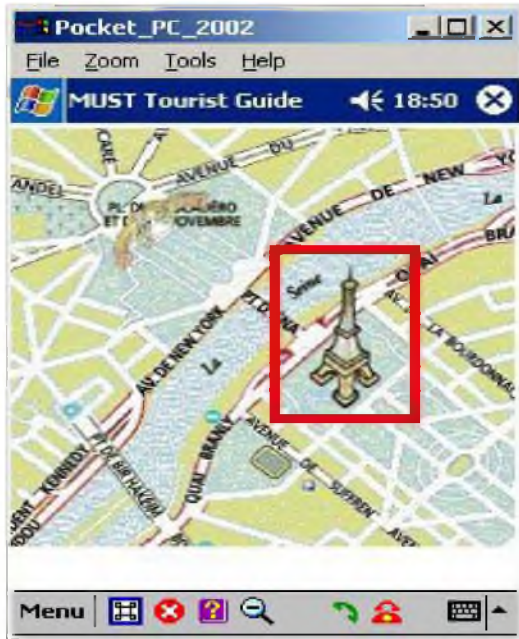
Pocket_PC_2002
File Zoom Tools Help
MUST Tourist Guide 18:50
CARE
AVENUE DU
ANDEL
PL. D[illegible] ET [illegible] OVEMBRE
AVENUE DE NEW YO
La
BRA
Seine
PT. D'IENA
QUAI
AL. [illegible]
LA BOURDONNAI
AV. DE NEW YORK
La
PT. DE BIR HAKEIM
KENNEDY
QUAI BRANLY
AVENUE DE SUFFREN
Menu